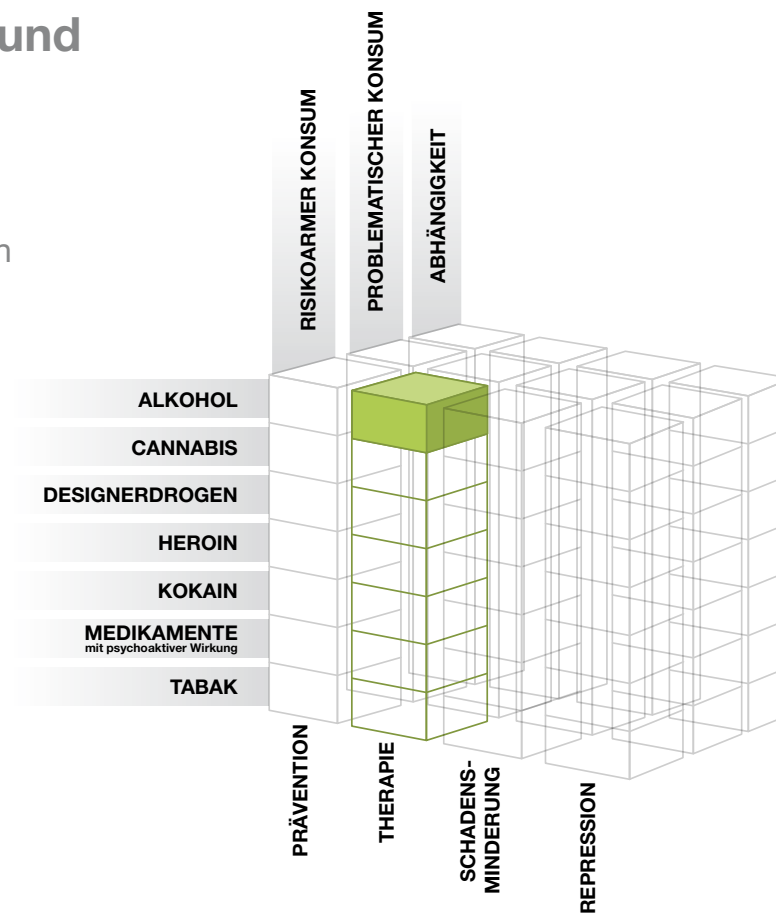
und

n

RISIKOARMER KONSUM
PROBLEMATISCHER KONSUM
ABHÄNGIGKEIT

ALKOHOL
CANNABIS
DESIGNERDROGEN
HEROIN
KOKAIN
MEDIKAMENTE mit psychoaktiver Wirkung
TABAK

PRÄVENTION
THERAPIE
SCHADENS-MINDERUNG
REPRESSION